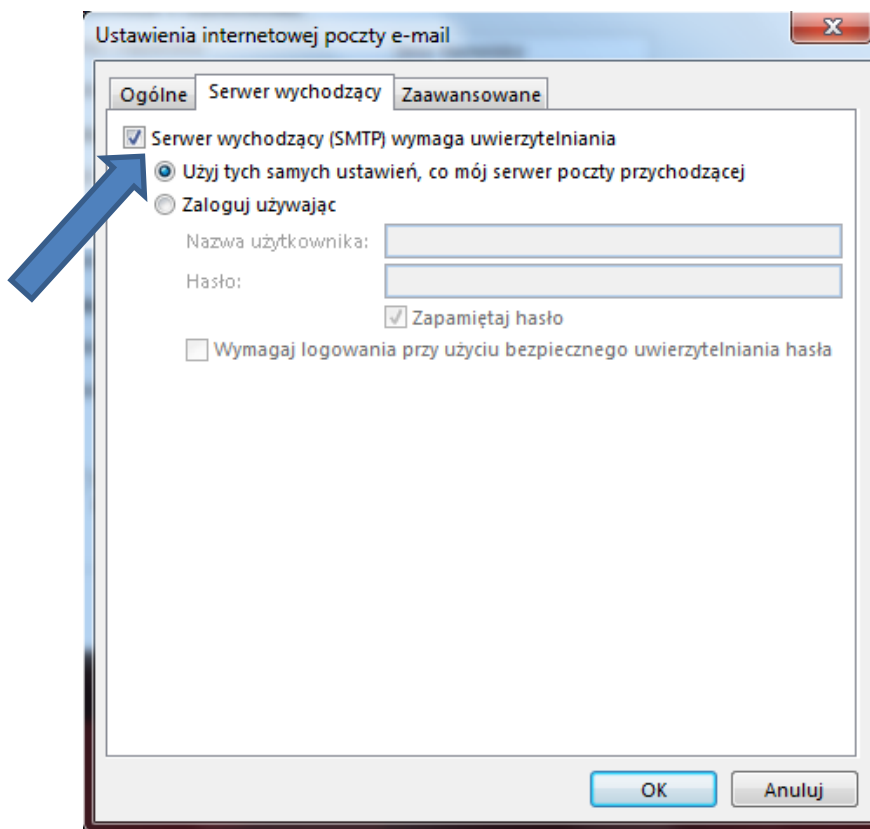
Ustawienia internetowej poczty e-mail

X

Ogólne | Serwer wychodzący | Zaawansowane

Serwer wychodzący (SMTP) wymaga uwierzytelniania

Użyj tych samych ustawień, co mój serwer poczty przychodzącej

Zaloguj używając

Nazwa użytkownika:

Hasło:

Zapamiętaj hasło

Wymagaj logowania przy użyciu bezpiecznego uwierzytelniania hasła

OK

Anuluj